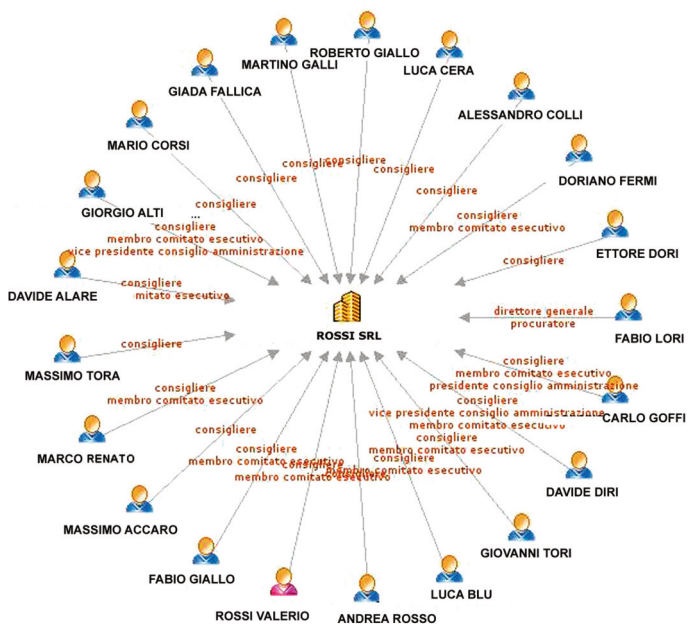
ROBERTO GIALLO
MARTINO GALLI
LUCA CERA
GIADA FALLICA
ALESSANDRO COLLI
MARIO CORSI
DORIANO FERMI
GIORGIO ALTI
ETTORE DORI
DAVIDE ALARE
FABIO LORI
MASSIMO TORA
CARLO GOFFI
MARCO RENATO
DAVIDE DIRI
MASSIMO ACCARO
GIOVANNI TORI
FABIO GIALLO
LUCA BLU
ROSSI VALERIO
ANDREA ROSSO
ROSSI SRL

consigliere
consigliere
consigliere
consigliere
consigliere
consigliere
membro comitato esecutivo
consigliere
...
consigliere
membro comitato esecutivo
vice presidente consiglio amministrazione
consigliere
consigliere
mitato esecutivo
direttore generale
procuratore
consigliere
consigliere
membro comitato esecutivo
presidente consiglio amministrazione
consigliere
membro comitato esecutivo
consigliere
vice presidente consiglio amministrazione
membro comitato esecutivo
consigliere
consigliere
membro comitato esecutivo
consigliere
consigliere
membro comitato esecutivo
consigliere
membro comitato esecutivo
consigliere
membro comitato esecutivo